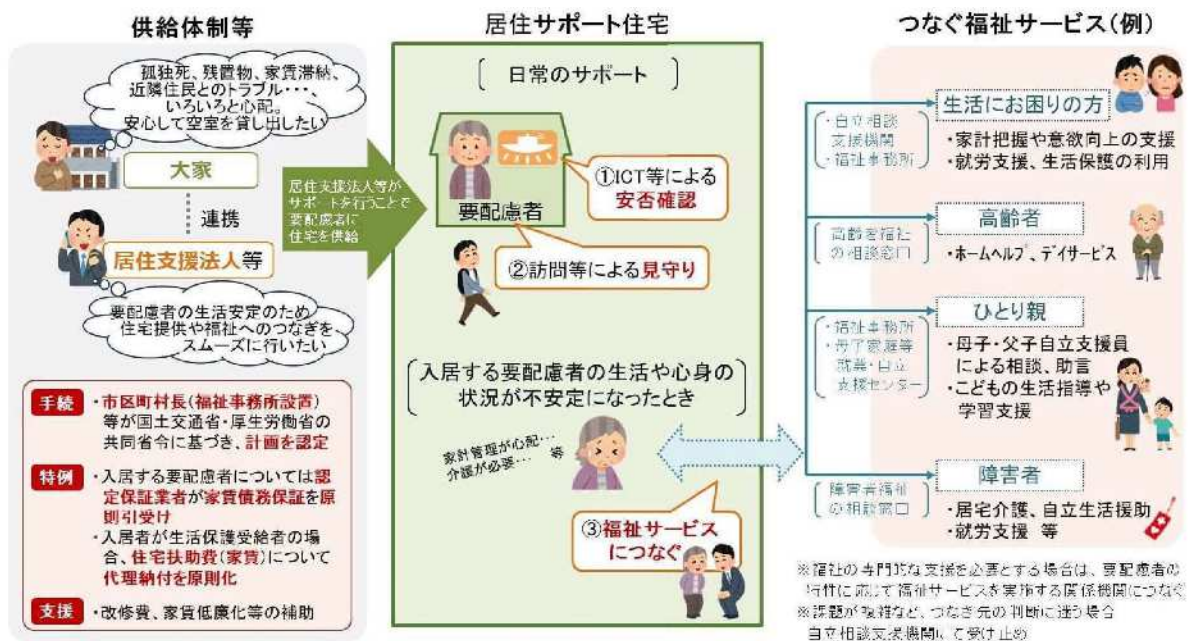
供給体制等

孤独死、残置物、家賃滞納、近隣住民とのトラブル・・・、いろいろと心配。安心して空室を貸し出したい

大家

連携

居住支援法人等

要配慮者の生活安定のため住宅提供や福祉へのつなぎをスムーズに行いたい

手続 ・市区町村長（福祉事務所設置）等が国土交通省・厚生労働省の共同省令に基づき、計画を認定

特例 ・入居する要配慮者については認定保証業者が家賃債務保証を原則引受け
・入居者が生活保護受給者の場合、住宅扶助費（家賃）について代理納付を原則化

支援 ・改修費、家賃低廉化等の補助

居住支援法人等がサポートを行うことで要配慮者に住宅を供給

居住サポート住宅

日常のサポート

要配慮者

①ICT等による安否確認

②訪問等による見守り

入居する要配慮者の生活や心身の状況が不安定になったとき

家計管理が心配…介護が必要…等

③福祉サービスにつなぐ

つなぐ福祉サービス（例）

・自立相談支援機関
・福祉事務所

生活にお困りの方
・家計把握や意欲向上の支援
・就労支援、生活保護の利用

高齢者福祉の相談窓口

高齢者
・ホームヘルプ、デイサービス

・福祉事務所
・母子家庭等就業・自立支援センター

ひとり親
・母子・父子自立支援員による相談、助言
・こどもの生活指導や学習支援

障害者福祉の相談窓口

障害者
・居宅介護、自立生活援助
・就労支援 等

※福祉の専門的な支援を必要とする場合は、要配慮者の特性に応じて福祉サービスを実施する関係機関につなぐ
※課題が複雑など、つなぎ先の判断に迷う場合自立相談支援機関にて受け止め